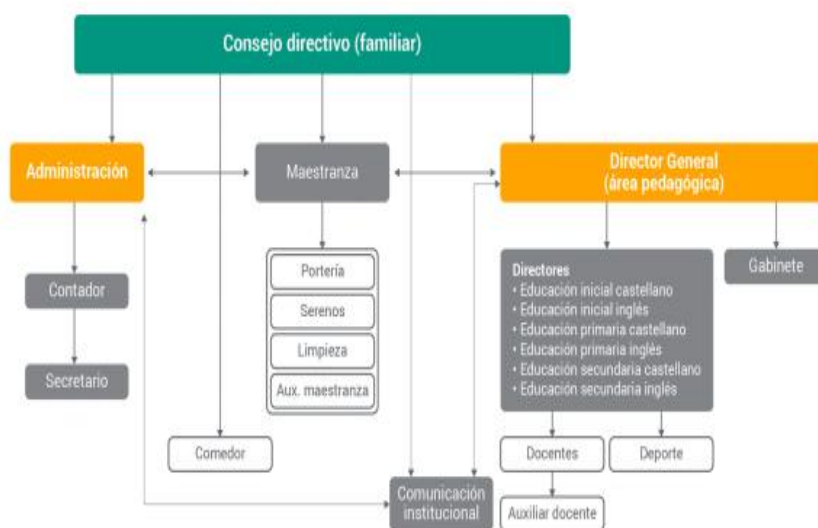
Consejo directivo (familiar)

Administración

Maestranza

Director General
(área pedagógica)

Contador

Secretario

Portería

Serenos

Limpieza

Aux. maestranza

Directores
• Educación inicial castellano
• Educación inicial inglés
• Educación primaria castellano
• Educación primaria inglés
• Educación secundaria castellano
• Educación secundaria inglés

Gabinete

Comedor

Docentes

Deporte

Comunicación institucional

Auxiliar docente